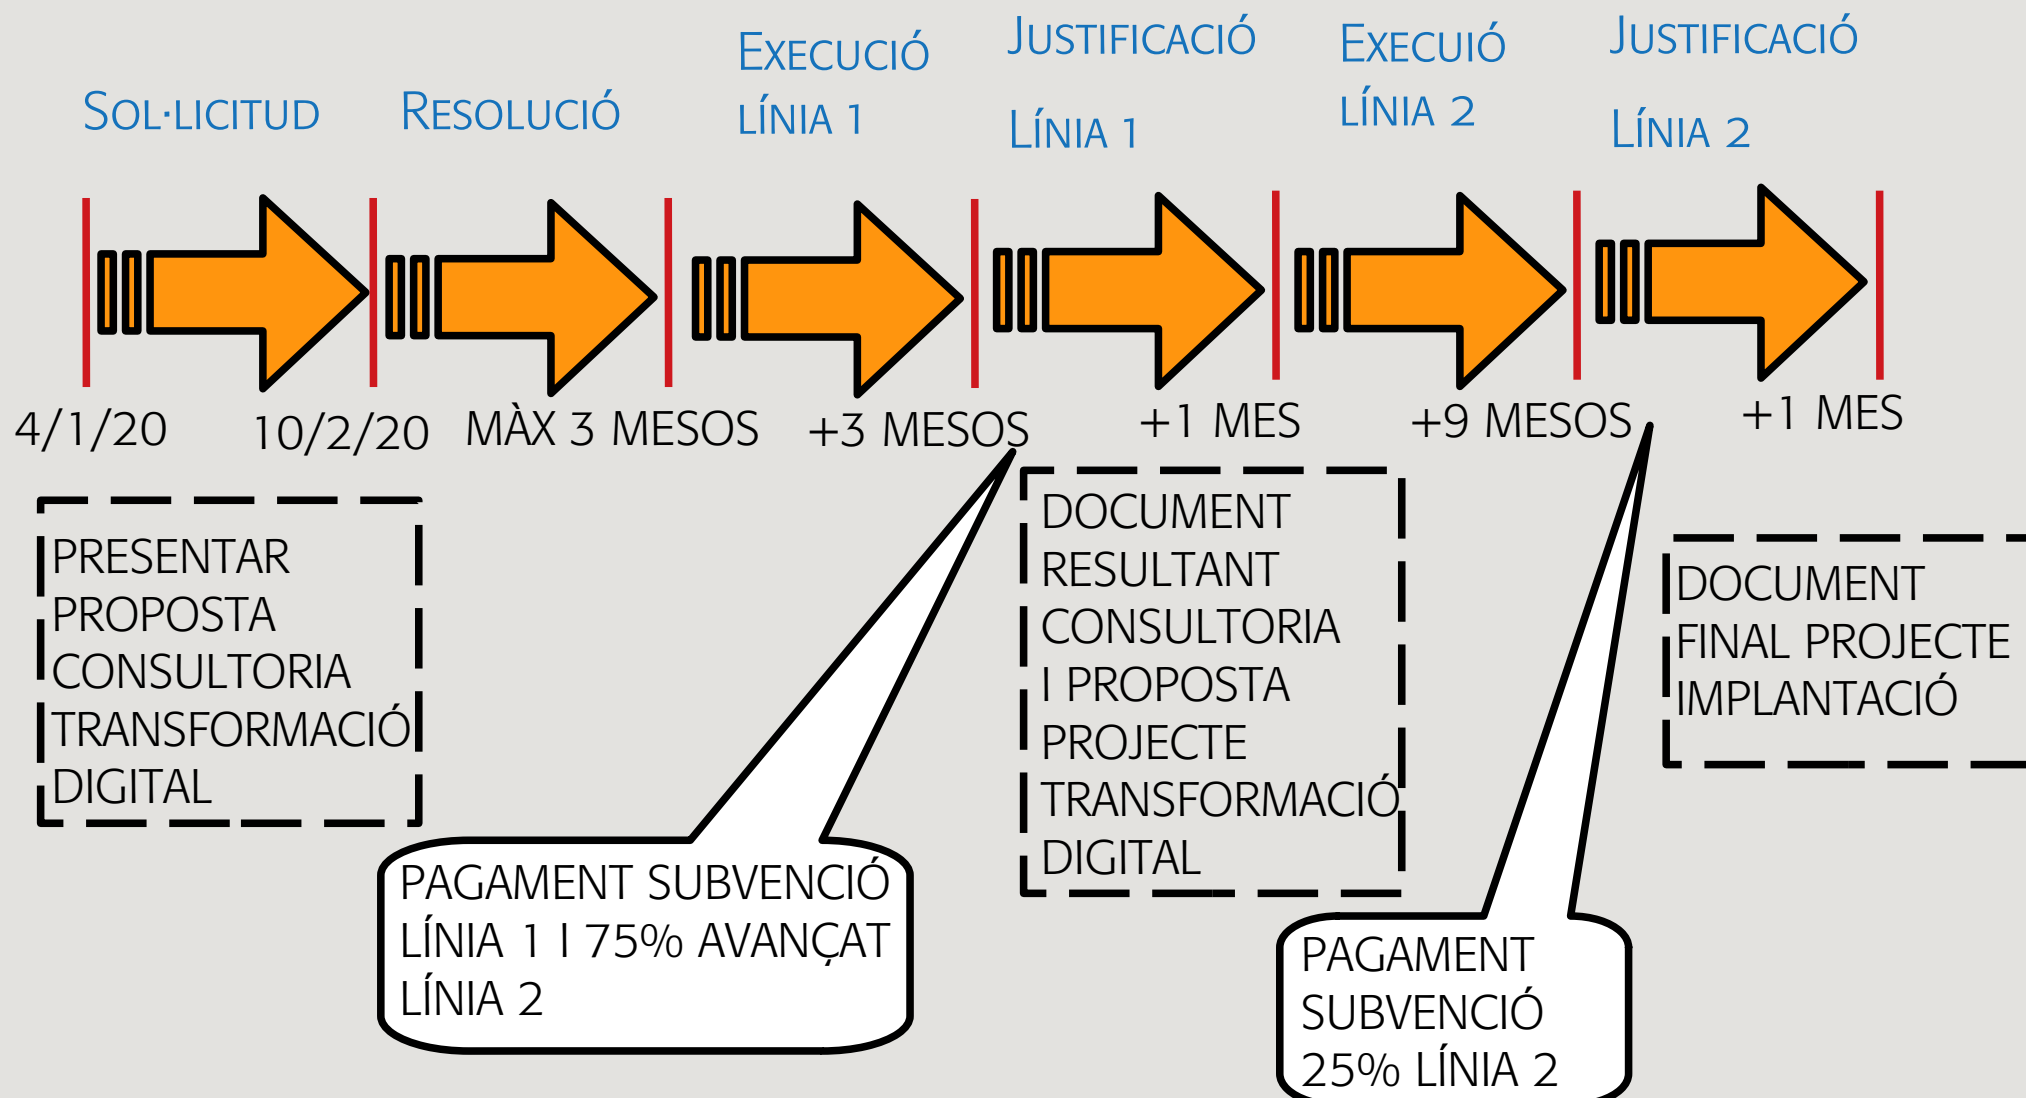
SOL·LICITUD

RESOLUCIÓ

EXECUCIÓ LÍNIA 1

JUSTIFICACIÓ LÍNIA 1

EXECUIÓ LÍNIA 2

JUSTIFICACIÓ LÍNIA 2

4/1/20

10/2/20

MÀX 3 MESOS

+3 MESOS

+1 MES

+9 MESOS

+1 MES

PRESENTAR PROPOSTA CONSULTORIA TRANSFORMACIÓ DIGITAL

DOCUMENT RESULTANT CONSULTORIA I PROPOSTA PROJECTE TRANSFORMACIÓ DIGITAL

DOCUMENT FINAL PROJECTE IMPLANTACIÓ

PAGAMENT SUBVENCIÓ LÍNIA 1 I 75% AVANÇAT LÍNIA 2

PAGAMENT SUBVENCIÓ 25% LÍNIA 2